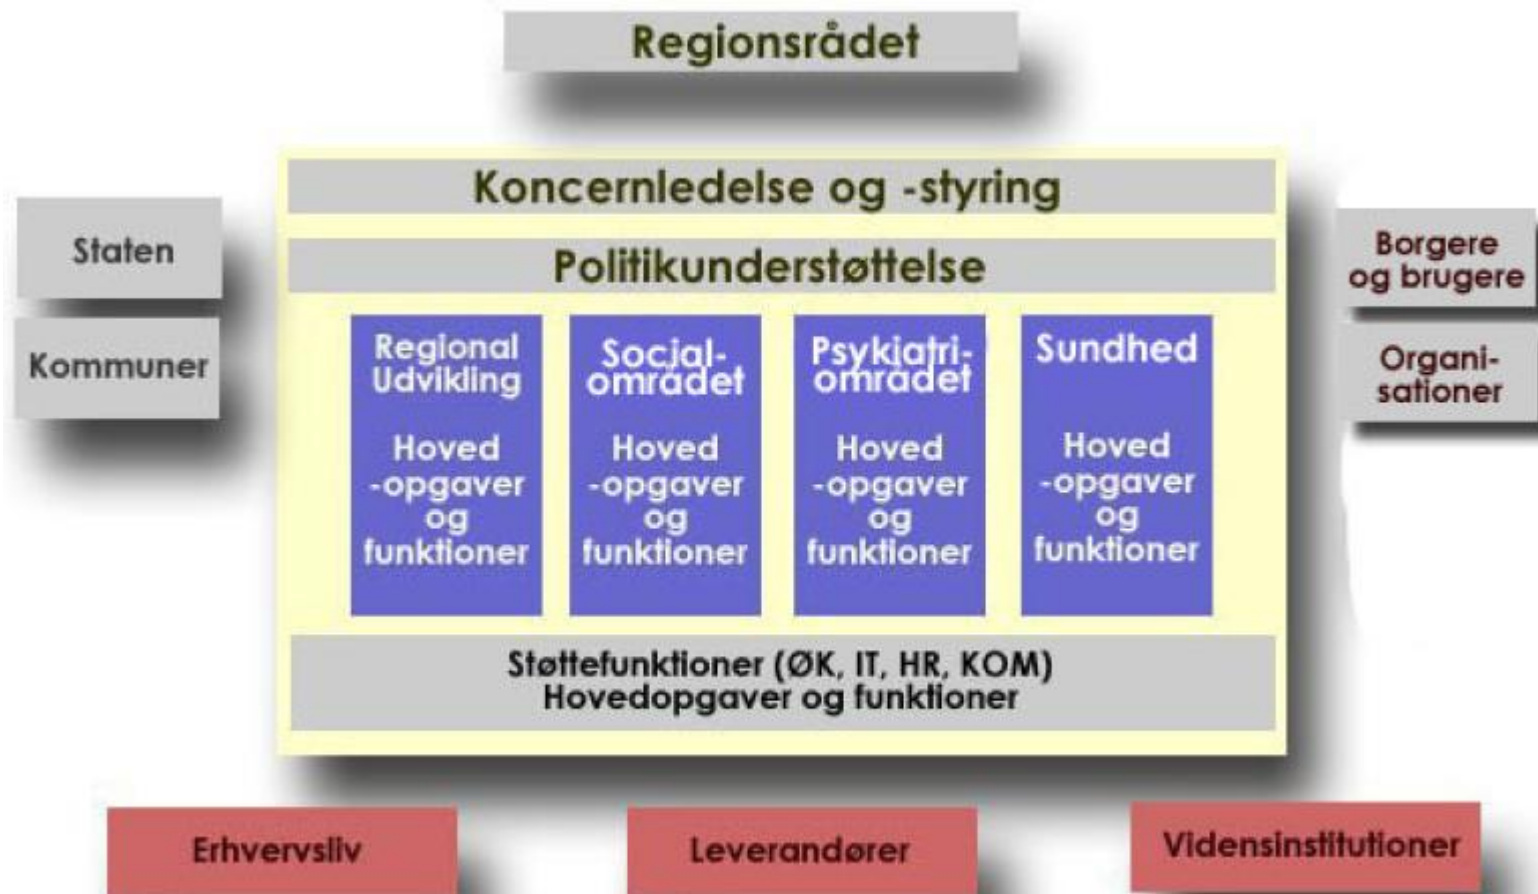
Regionsrådet

Staten

Kommuner

Koncernledelse og -styring

Politikunderstøttelse

Regional Udvikling

Hoved -opgaver og funktioner

Social-området

Hoved -opgaver og funktioner

Psykiatri-området

Hoved -opgaver og funktioner

Sundhed

Hoved -opgaver og funktioner

Støttefunktioner (ØK, IT, HR, KOM)
Hovedopgaver og funktioner

Borgere og brugere

Organi-sationer

Erhvervsliv

Leverandører

Vidensinstitutioner